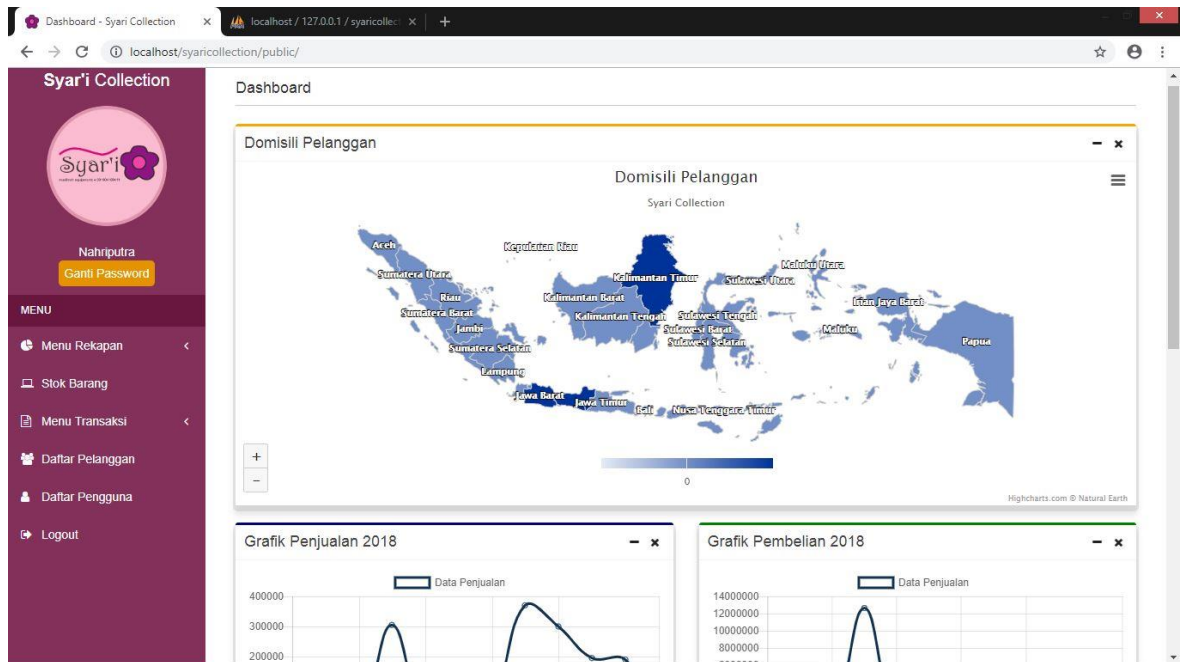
Dashboard - Syari Collection
localhost / 127.0.0.1 / syaricollect
localhost/syaricollection/public/

Syar'i Collection

Syar'i

Nahriputra
Ganti Password

MENU
Menu Rekapan
Stok Barang
Menu Transaksi
Daftar Pelanggan
Daftar Pengguna
Logout

Dashboard

Domisili Pelanggan

Domisili Pelanggan
Syari Collection

Aceh
Kepulauan Riau
Sumatera Utara
Kalimantan Timur
Maluku Utara
Sulawesi Utara
Riau
Kalimantan Barat
Irian Jaya Barat
Sumatera Barat
Kalimantan Tengah
Sulawesi Tengah
Jambi
Sulawesi Barat
Maluku
Sumatera Selatan
Sulawesi Selatan
Papua
Lampung
Jawa Barat
Jawa Timur
Bali
Nusa Tenggara Timur

+
−
0
Highcharts.com © Natural Earth

Grafik Penjualan 2018
Data Penjualan
400000
300000
200000

Grafik Pembelian 2018
Data Penjualan
14000000
12000000
10000000
8000000